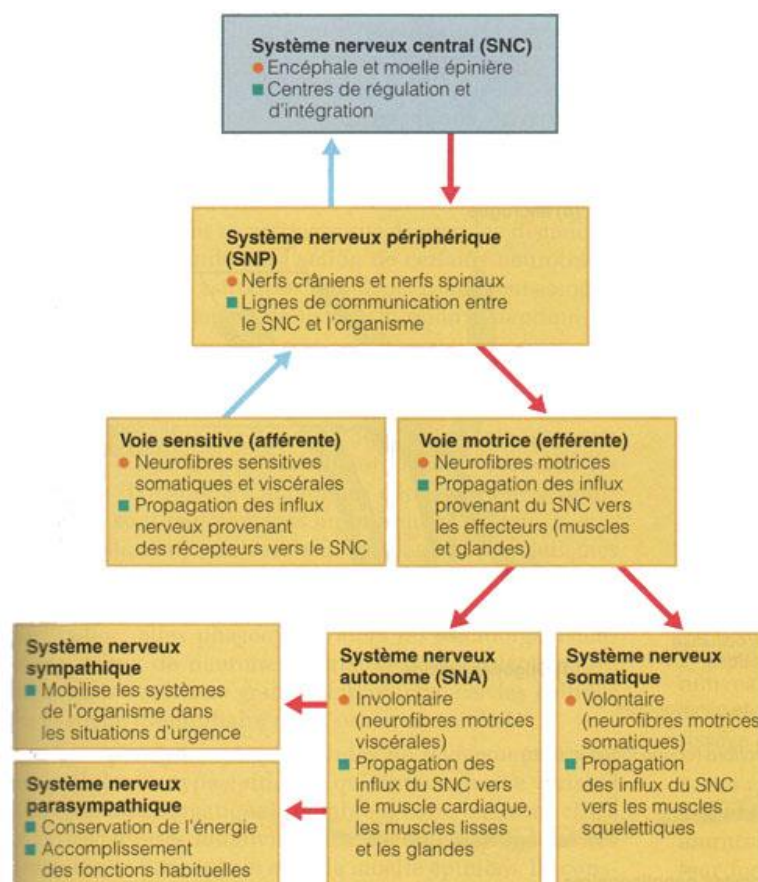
**Système nerveux central (SNC)**
● Encéphale et moelle épinière
■ Centres de régulation et d'intégration

**Système nerveux périphérique (SNP)**
● Nerfs crâniens et nerfs spinaux
■ Lignes de communication entre le SNC et l'organisme

**Voie sensitive (afférente)**
● Neurofibres sensitives somatiques et viscérales
■ Propagation des influx nerveux provenant des récepteurs vers le SNC

**Voie motrice (efférente)**
● Neurofibres motrices
■ Propagation des influx provenant du SNC vers les effecteurs (muscles et glandes)

**Système nerveux sympathique**
■ Mobilise les systèmes de l'organisme dans les situations d'urgence

**Système nerveux parasympathique**
■ Conservation de l'énergie
■ Accomplissement des fonctions habituelles

**Système nerveux autonome (SNA)**
● Involontaire (neurofibres motrices viscérales)
■ Propagation des influx du SNC vers le muscle cardiaque, les muscles lisses et les glandes

**Système nerveux somatique**
● Volontaire (neurofibres motrices somatiques)
■ Propagation des influx du SNC vers les muscles squelettiques